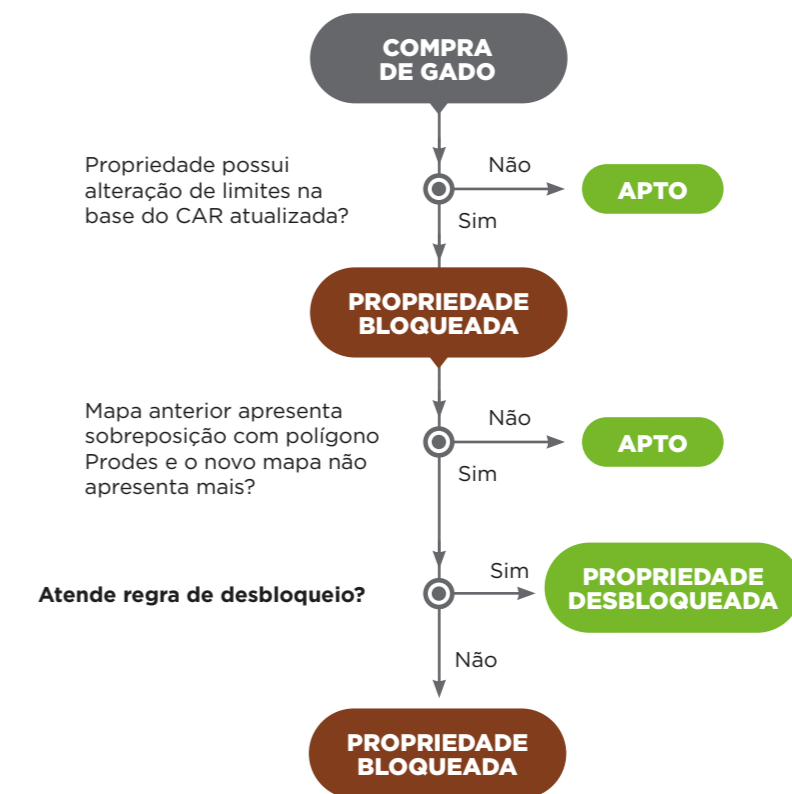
COMPRA DE GADO

Propriedade possui alteração de limites na base do CAR atualizada?

Não

APTO

Sim

PROPRIEDADE BLOQUEADA

Mapa anterior apresenta sobreposição com polígono Prodes e o novo mapa não apresenta mais?

Não

APTO

Sim

Atende regra de desbloqueio?

Sim

PROPRIEDADE DESBLOQUEADA

Não

PROPRIEDADE BLOQUEADA